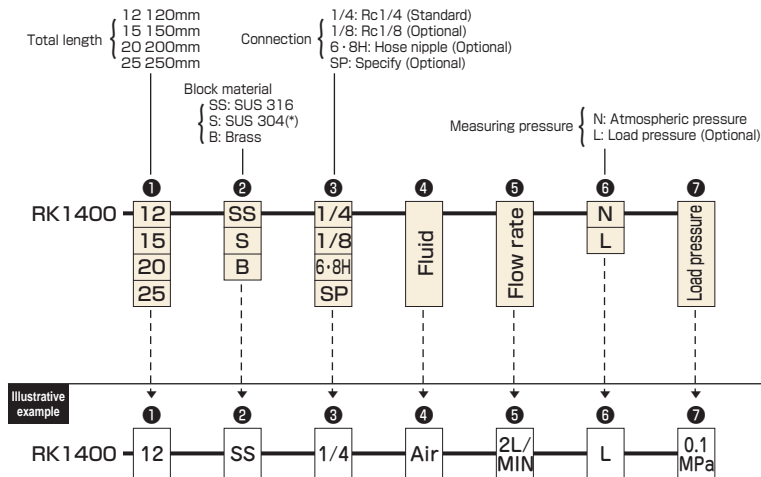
Total length { 12 120mm
15 150mm
20 200mm
25 250mm

Connection { 1/4: Rc1/4 (Standard)
1/8: Rc1/8 (Optional)
6・8H: Hose nipple (Optional)
SP: Specify (Optional)

Block material
{ SS: SUS 316
S: SUS 304(*)
B: Brass

Measuring pressure { N: Atmospheric pressure
L: Load pressure (Optional)

❶ ❷ ❸ ❹ ❺ ❻ ❼

RK1400 12 SS 1/4 Fluid Flow rate N Load pressure
15 S 1/8 L
20 B 6・8H
25 SP

Illustrative example

❶ ❷ ❸ ❹ ❺ ❻ ❼

RK1400 12 SS 1/4 Air 2L/MIN L 0.1 MPa